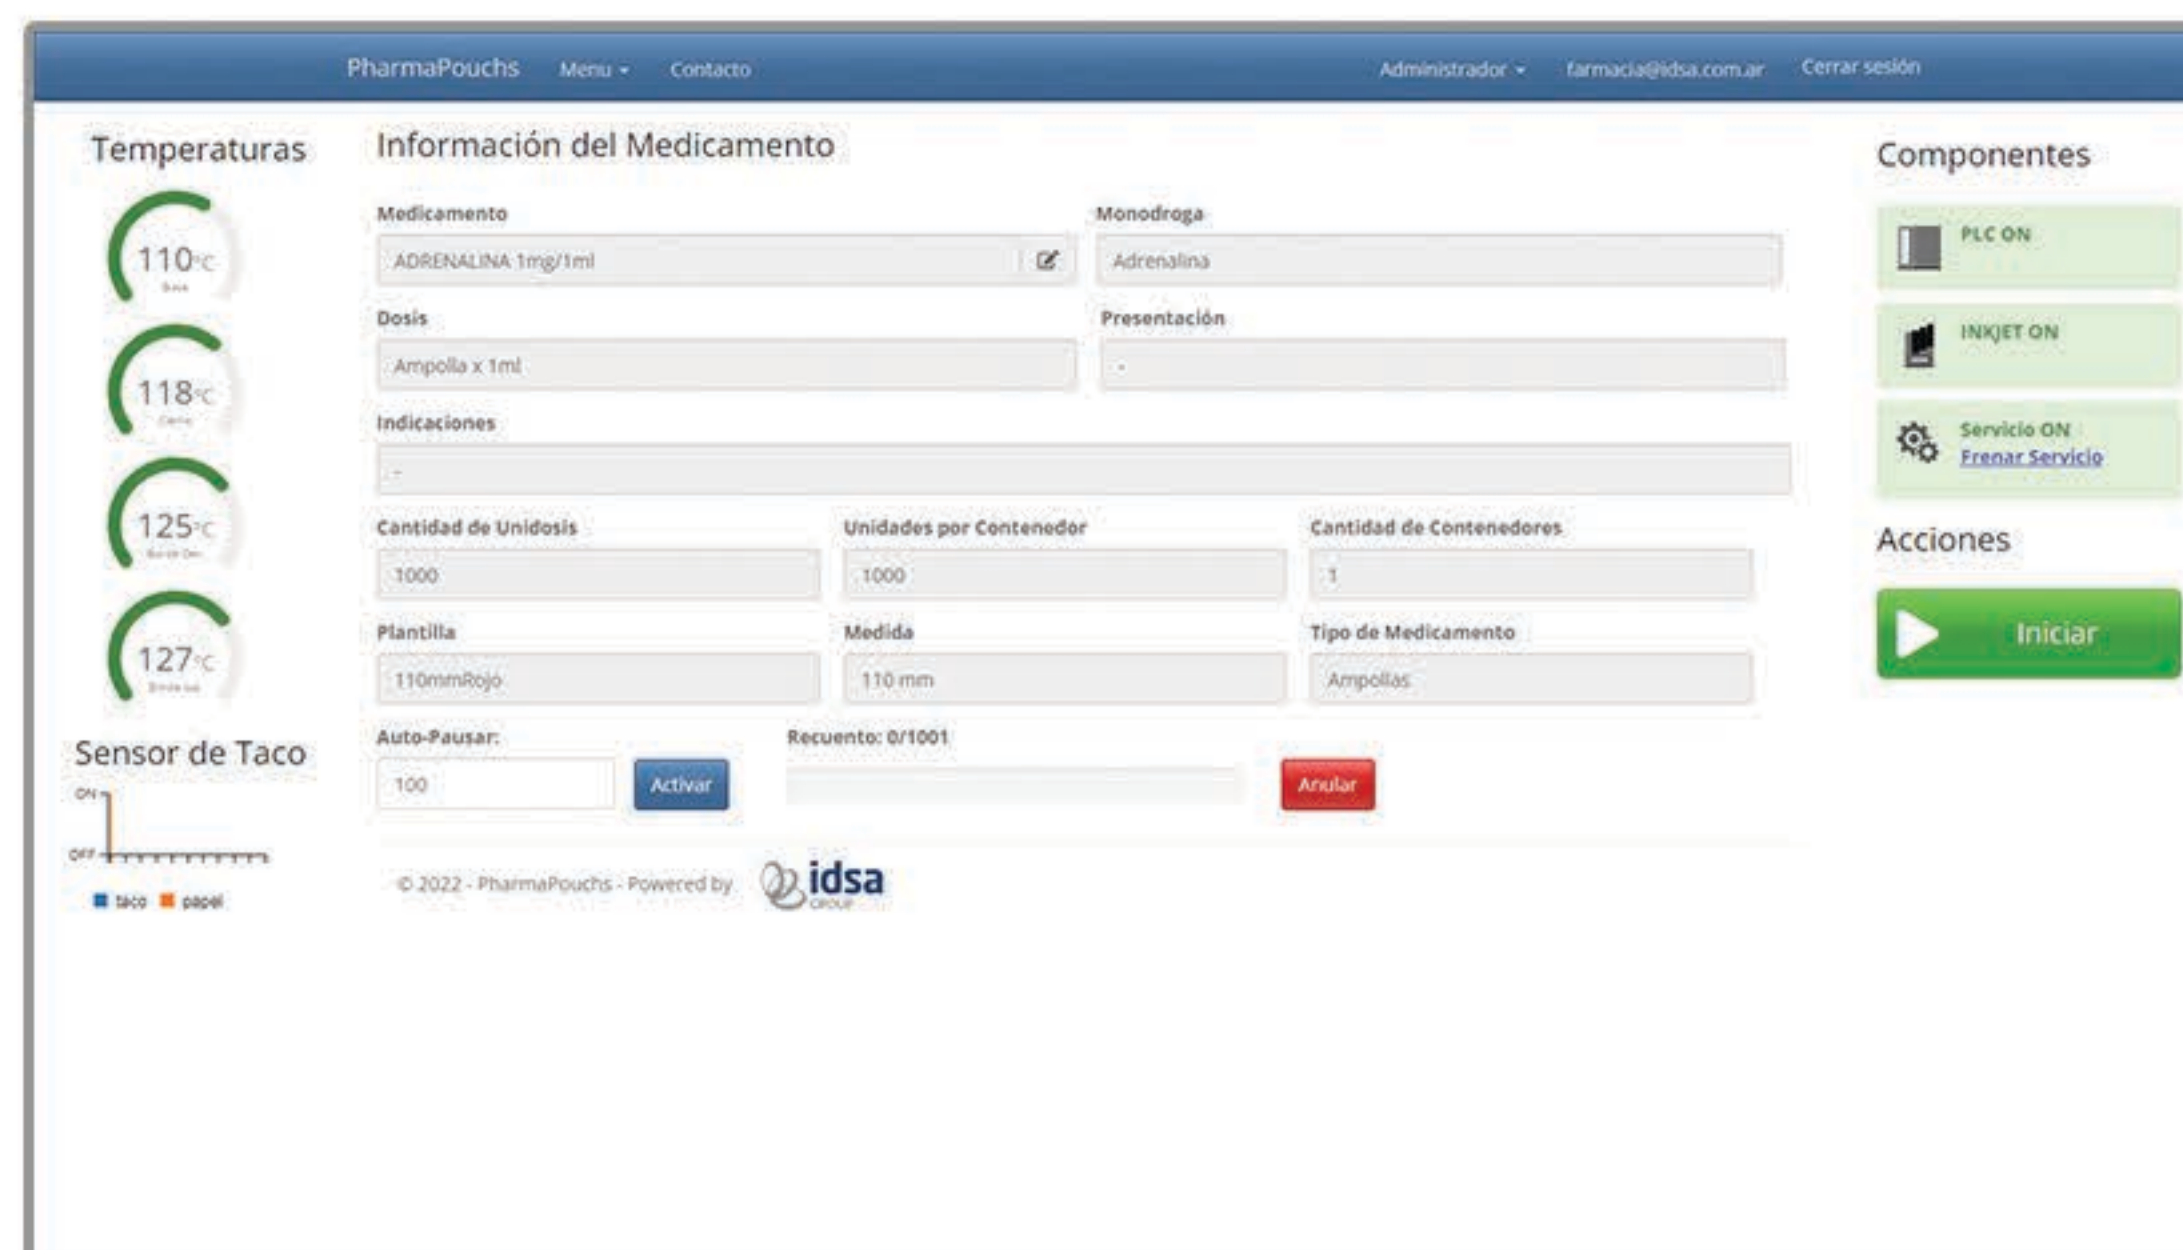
PharmaPouchs Menu Contacto Administrador farmacia@idsa.com.ar Cerrar sesión

Temperaturas

110°C
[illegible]

118°C
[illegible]

125°C
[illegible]

127°C
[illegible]

Sensor de Taco

ON
OFF

taco papel

Información del Medicamento

Medicamento
ADRENALINA 1mg/1ml

Monodroga
Adrenalina

Dosis
Ampolla x 1ml

Presentación
-

Indicaciones
-

Cantidad de Unidosis
1000

Unidades por Contenedor
1000

Cantidad de Contenedores
1

Plantilla
110mmRojo

Medida
110 mm

Tipo de Medicamento
Ampollas

Auto-Pausar:
100
Activar

Recuento: 0/1001

Anular

© 2022 - PharmaPouchs - Powered by idsa GROUP

Componentes

PLC ON

INKJET ON

Servicio ON
Frenar Servicio

Acciones

Iniciar